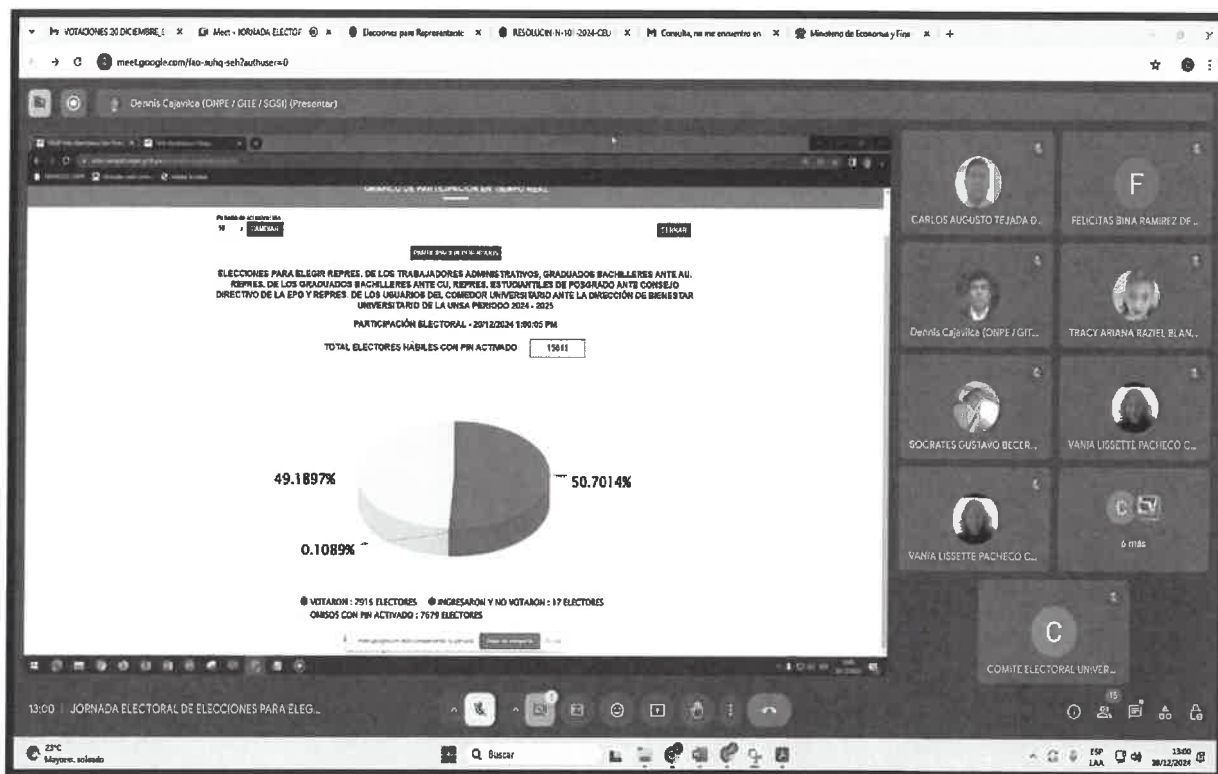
VOTACIONES 20 DICIEMBRE | Meet - JORNADA ELECTOR | Elecciones para Representante | RESOLUCIÓN N-101-2024-CEU | Consulta, no me encuentro en | Ministerio de Economía y Fina

meet.google.com/fao-auhq-seh?authuser=0

Dennis Cajavilca (ONPE / GITE / SGSI) (Presentar)

GRÁFICO DE PARTICIPACIÓN EN TIEMPO REAL

CAMBIAR

CERRAR

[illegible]

ELECCIONES PARA ELEGIR REPRES. DE LOS TRABAJADORES ADMINISTRATIVOS, GRADUADOS BACHILLERES ANTE AU. REPRES. DE LOS GRADUADOS BACHILLERES ANTE CU, REPRES. ESTUDIANTILES DE POSGRADO ANTE CONSEJO DIRECTIVO DE LA EPG Y REPRES. DE LOS USUARIOS DEL COMEDOR UNIVERSITARIO ANTE LA DIRECCIÓN DE BIENESTAR UNIVERSITARIO DE LA UNSA PERIODO 2024 - 2025

PARTICIPACIÓN ELECTORAL - 20/12/2024 1:00:05 PM

TOTAL ELECTORES HÁBILES CON PIN ACTIVADO 15611

49.1897%

50.7014%

0.1089%

VOTARON : 7915 ELECTORES INGRESARON Y NO VOTARON : 17 ELECTORES
OMISOS CON PIN ACTIVADO : 7679 ELECTORES

CARLOS AUGUSTO TEJADA O...
F
FELICITAS BINA RAMIREZ DE...
Dennis Cajavilca (ONPE / GIT...
TRACY ARIANA RAZIEL BLAN...
SOCRATES GUSTAVO BECER...
VANIA LISSETTE PACHECO C...
VANIA LISSETTE PACHECO C...
6 más
C
COMITE ELECTORAL UNIVER...

13:00 | JORNADA ELECTORAL DE ELECCIONES PARA ELEG...

15

23°C
Mayorm. soleado

Buscar

ESP
LAA
13:00
20/12/2024